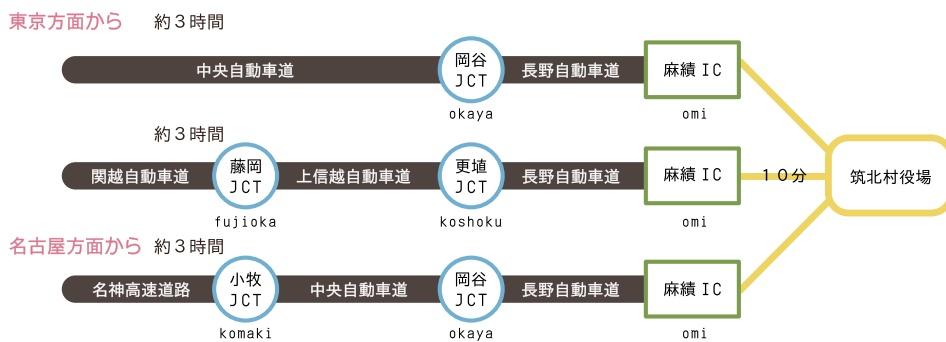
東京方面から 約３時間

中央自動車道 岡谷JCT okaya 長野自動車道 麻績IC omi

約３時間

関越自動車道 藤岡JCT fujioka 上信越自動車道 更埴JCT koshoku 長野自動車道 麻績IC omi １０分 筑北村役場

名古屋方面から 約３時間

名神高速道路 小牧JCT komaki 中央自動車道 岡谷JCT okaya 長野自動車道 麻績IC omi